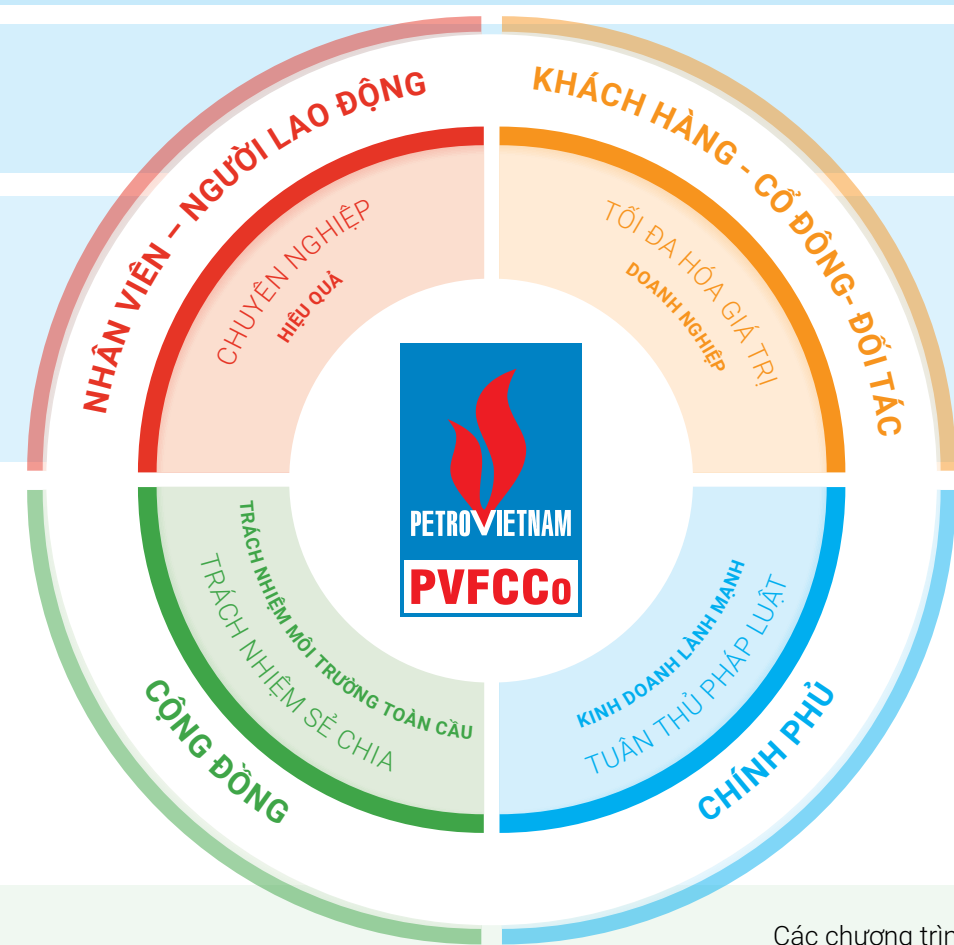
NHÂN VIÊN – NGƯỜI LAO ĐỘNG

CHUYÊN NGHIỆP

HIỆU QUẢ

KHÁCH HÀNG - CỔ ĐÔNG- ĐỐI TÁC

TỐI ĐA HÓA GIÁ TRỊ

DOANH NGHIỆP

PETROVIETNAM

PVFCCo

TRÁCH NHIỆM MÔI TRƯỜNG TOÀN CẦU

TRÁCH NHIỆM SẺ CHIA

CỘNG ĐỒNG

KINH DOANH LÀNH MẠNH

TUÂN THỦ PHÁP LUẬT

CHÍNH PHỦ

Các chương trìn